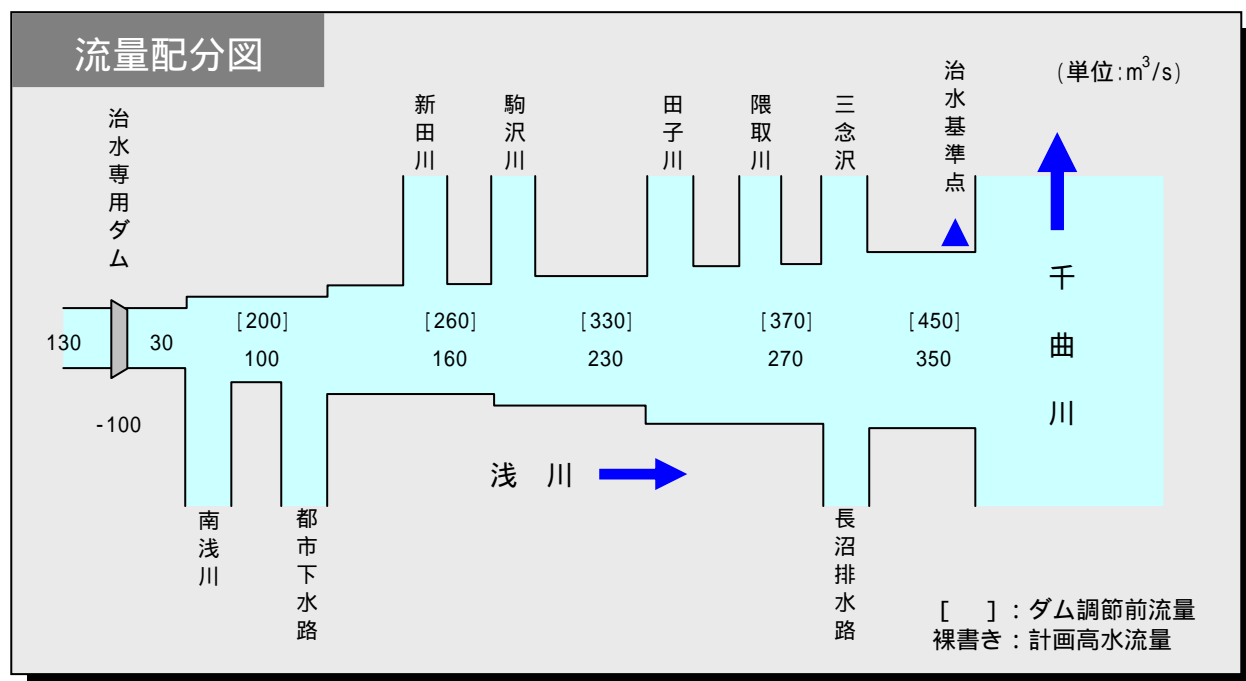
流量配分図

(単位:$m^3/s$)

治水専用ダム

新田川

駒沢川

田子川

隈取川

三念沢

治水基準点

千曲川

130

30

-100

[200]
100

[260]
160

[330]
230

[370]
270

[450]
350

浅　川

南浅川

都市下水路

長沼排水路

[　]：ダム調節前流量
裸書き：計画高水流量